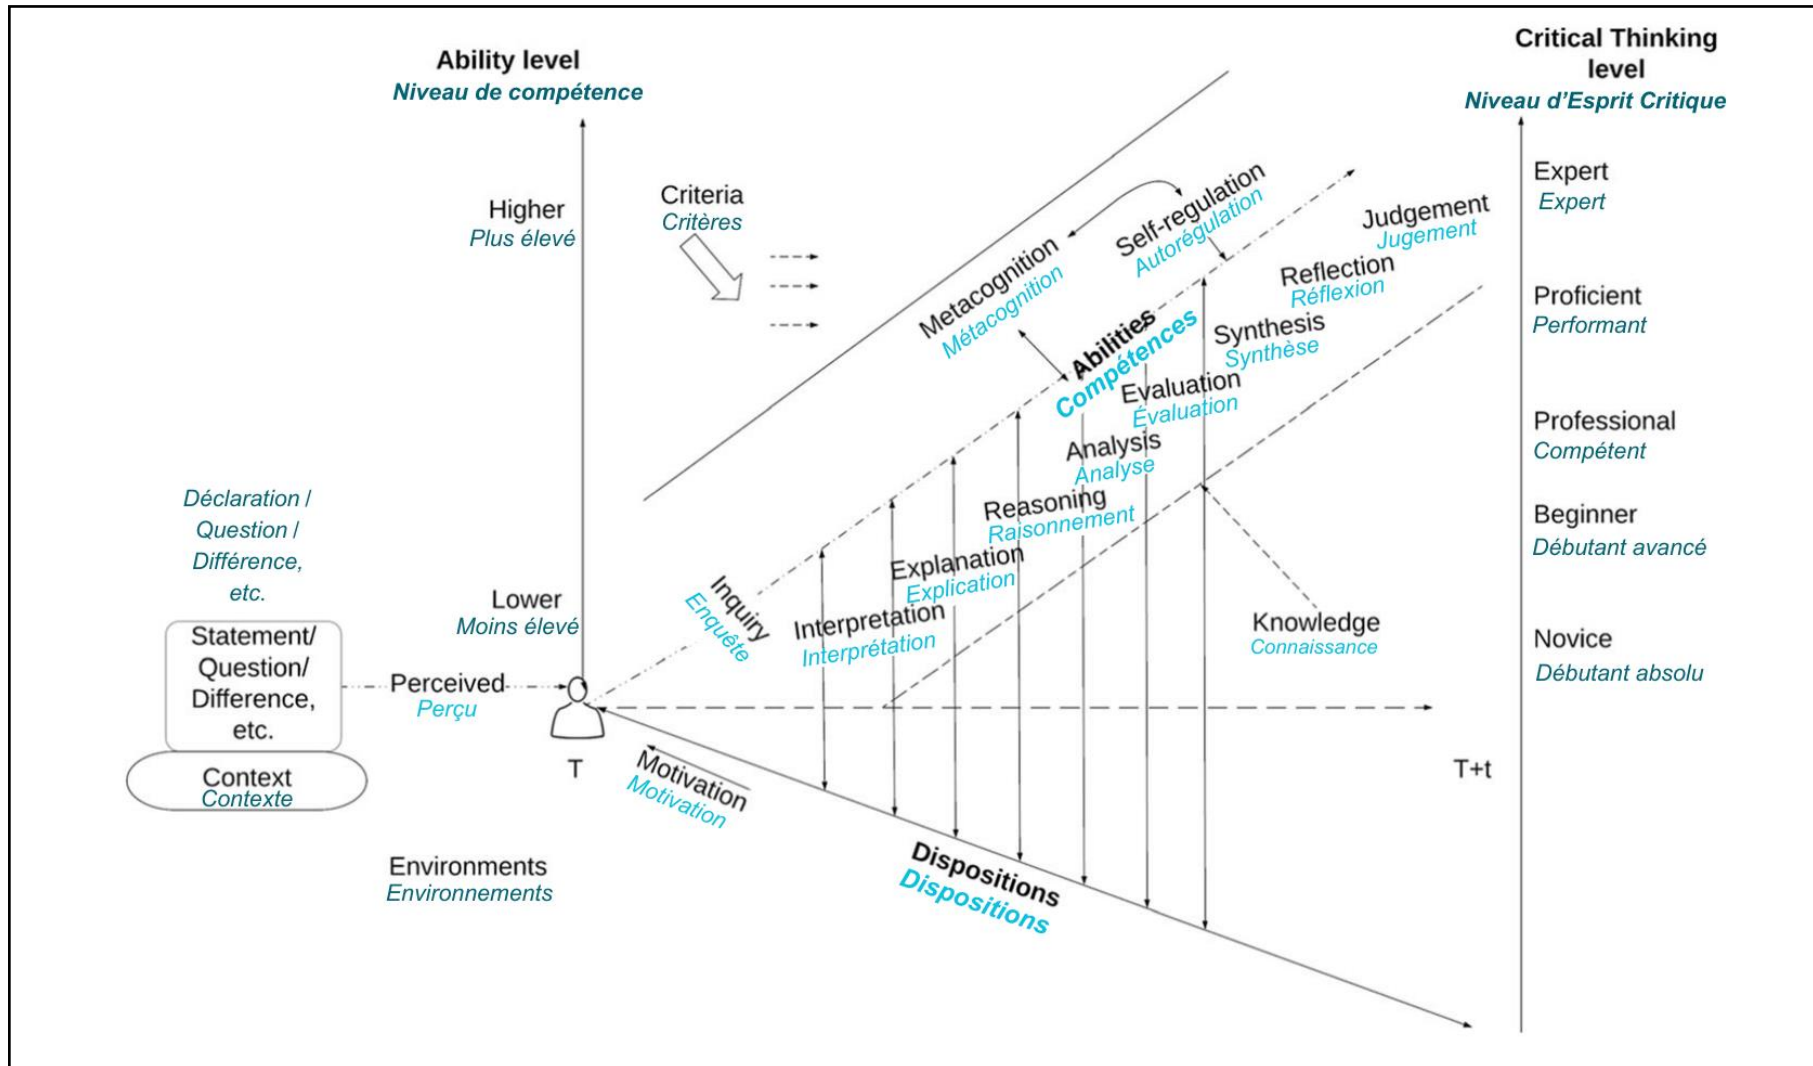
Ability level
Niveau de compétence

Critical Thinking level
Niveau d'Esprit Critique

Higher
Plus élevé

Criteria
Critères

Metacognition
Métacognition

Self-regulation
Autorégulation

Judgement
Jugement

Reflection
Réflexion

Synthesis
Synthèse

Abilities
Compétences

Evaluation
Évaluation

Analysis
Analyse

Reasoning
Raisonnement

Explanation
Explication

Interpretation
Interprétation

Inquiry
Enquête

Knowledge
Connaissance

Expert
Expert

Proficient
Performant

Professional
Compétent

Beginner
Débutant avancé

Novice
Débutant absolu

Déclaration / Question / Différence, etc.

Lower
Moins élevé

Statement/ Question/ Difference, etc.

Perceived
Perçu

Context
Contexte

T

T+t

Motivation
Motivation

Environments
Environnements

Dispositions
Dispositions